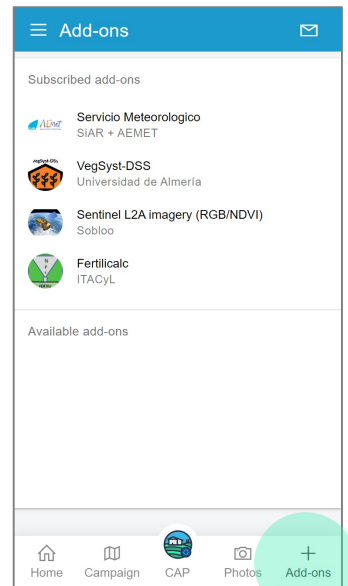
Add-ons

Subscribed add-ons

AEMET
Servicio Meteorologico
SiAR + AEMET

VegSyst-DSS
VegSyst-DSS
Universidad de Almería

Sentinel L2A imagery (RGB/NDVI)
Sobloo

Fertilicalc
ITACyL

Available add-ons

Home
Campaign
CAP
Photos
Add-ons